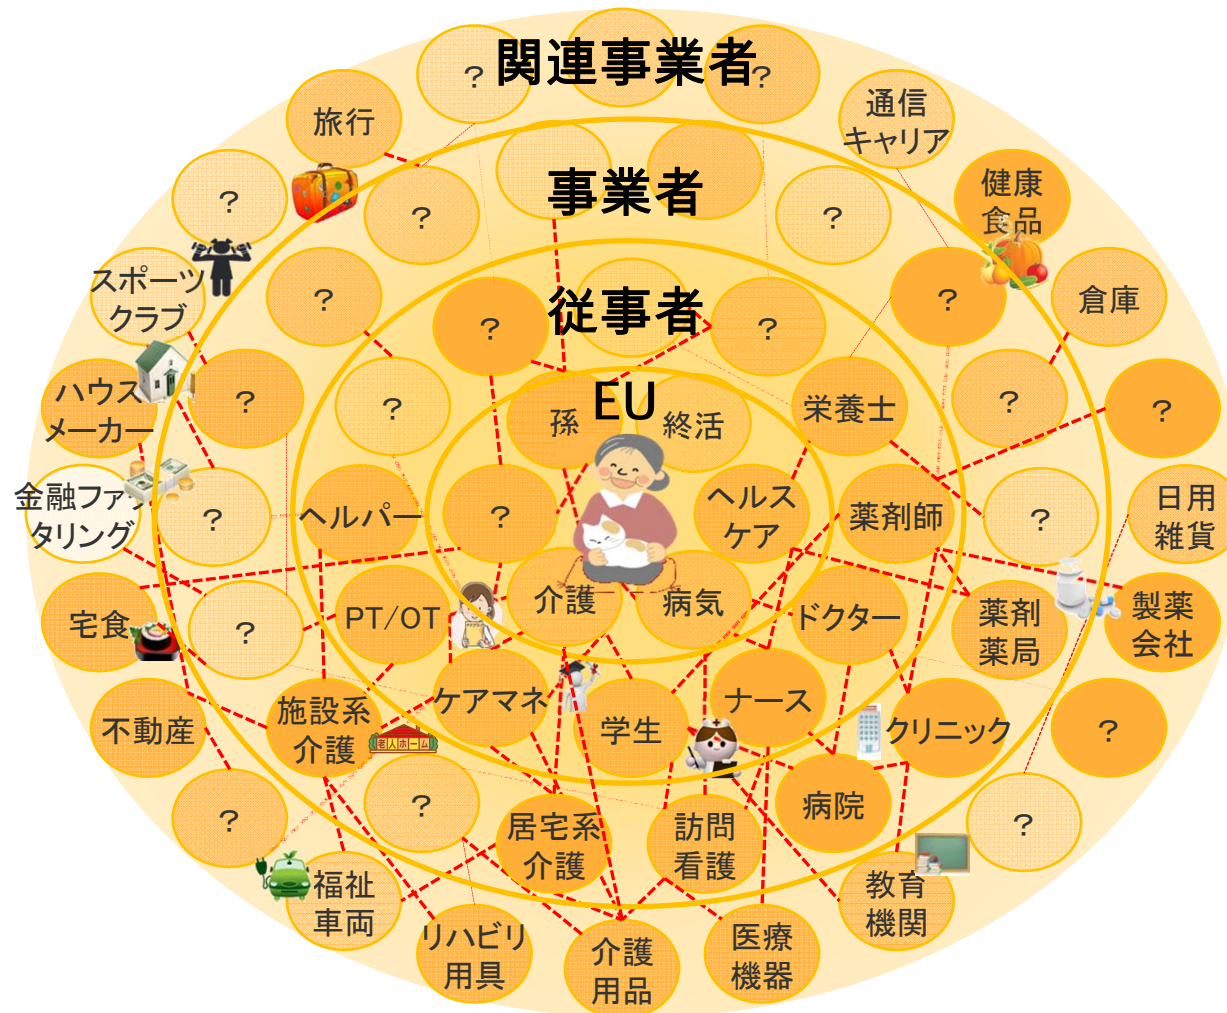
関連事業者

事業者

従事者

EU

？
？
旅行
通信キャリア
？
？
？
健康食品
？
スポーツクラブ
？
？
？
？
倉庫
ハウスメーカー
？
？
孫
終活
栄養士
？
？
金融ファクタリング
？
ヘルパー
？
ヘルスケア
薬剤師
？
日用雑貨
宅食
？
PT/OT
介護
病気
ドクター
薬剤薬局
製薬会社
不動産
施設系介護
ケアマネ
学生
ナース
クリニック
？
？
？
居宅系介護
訪問看護
病院
？
福祉車両
リハビリ用具
介護用品
医療機器
教育機関
老人ホーム